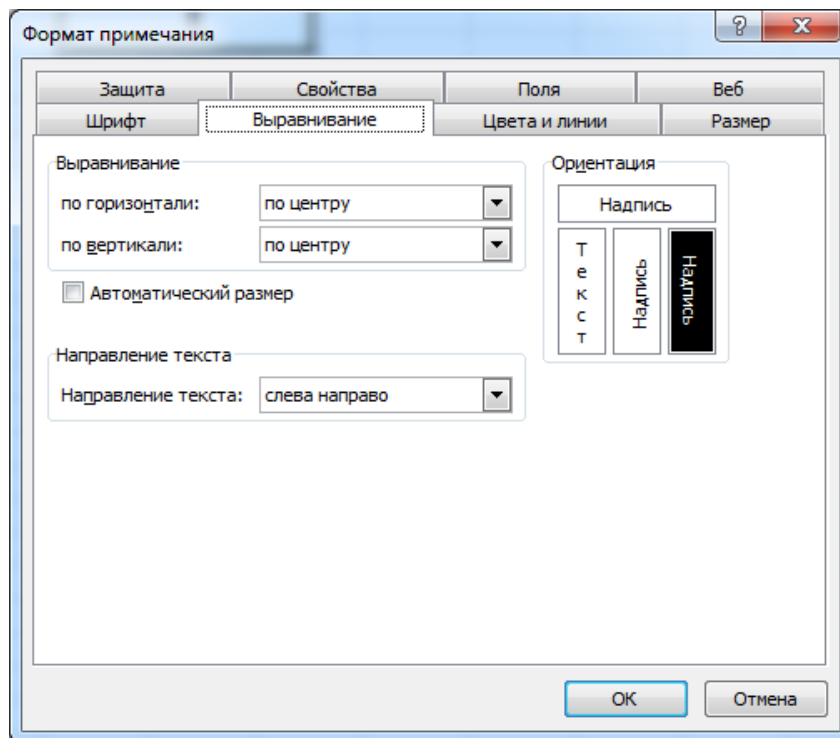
Формат примечания

?

Защита
Свойства
Поля
Веб
Шрифт
Выравнивание
Цвета и линии
Размер

Выравнивание
по горизонтали: по центру
по вертикали: по центру

Автоматический размер

Ориентация
Надпись
Текст
Надпись
Надпись

Направление текста
Направление текста: слева направо

OK
Отмена